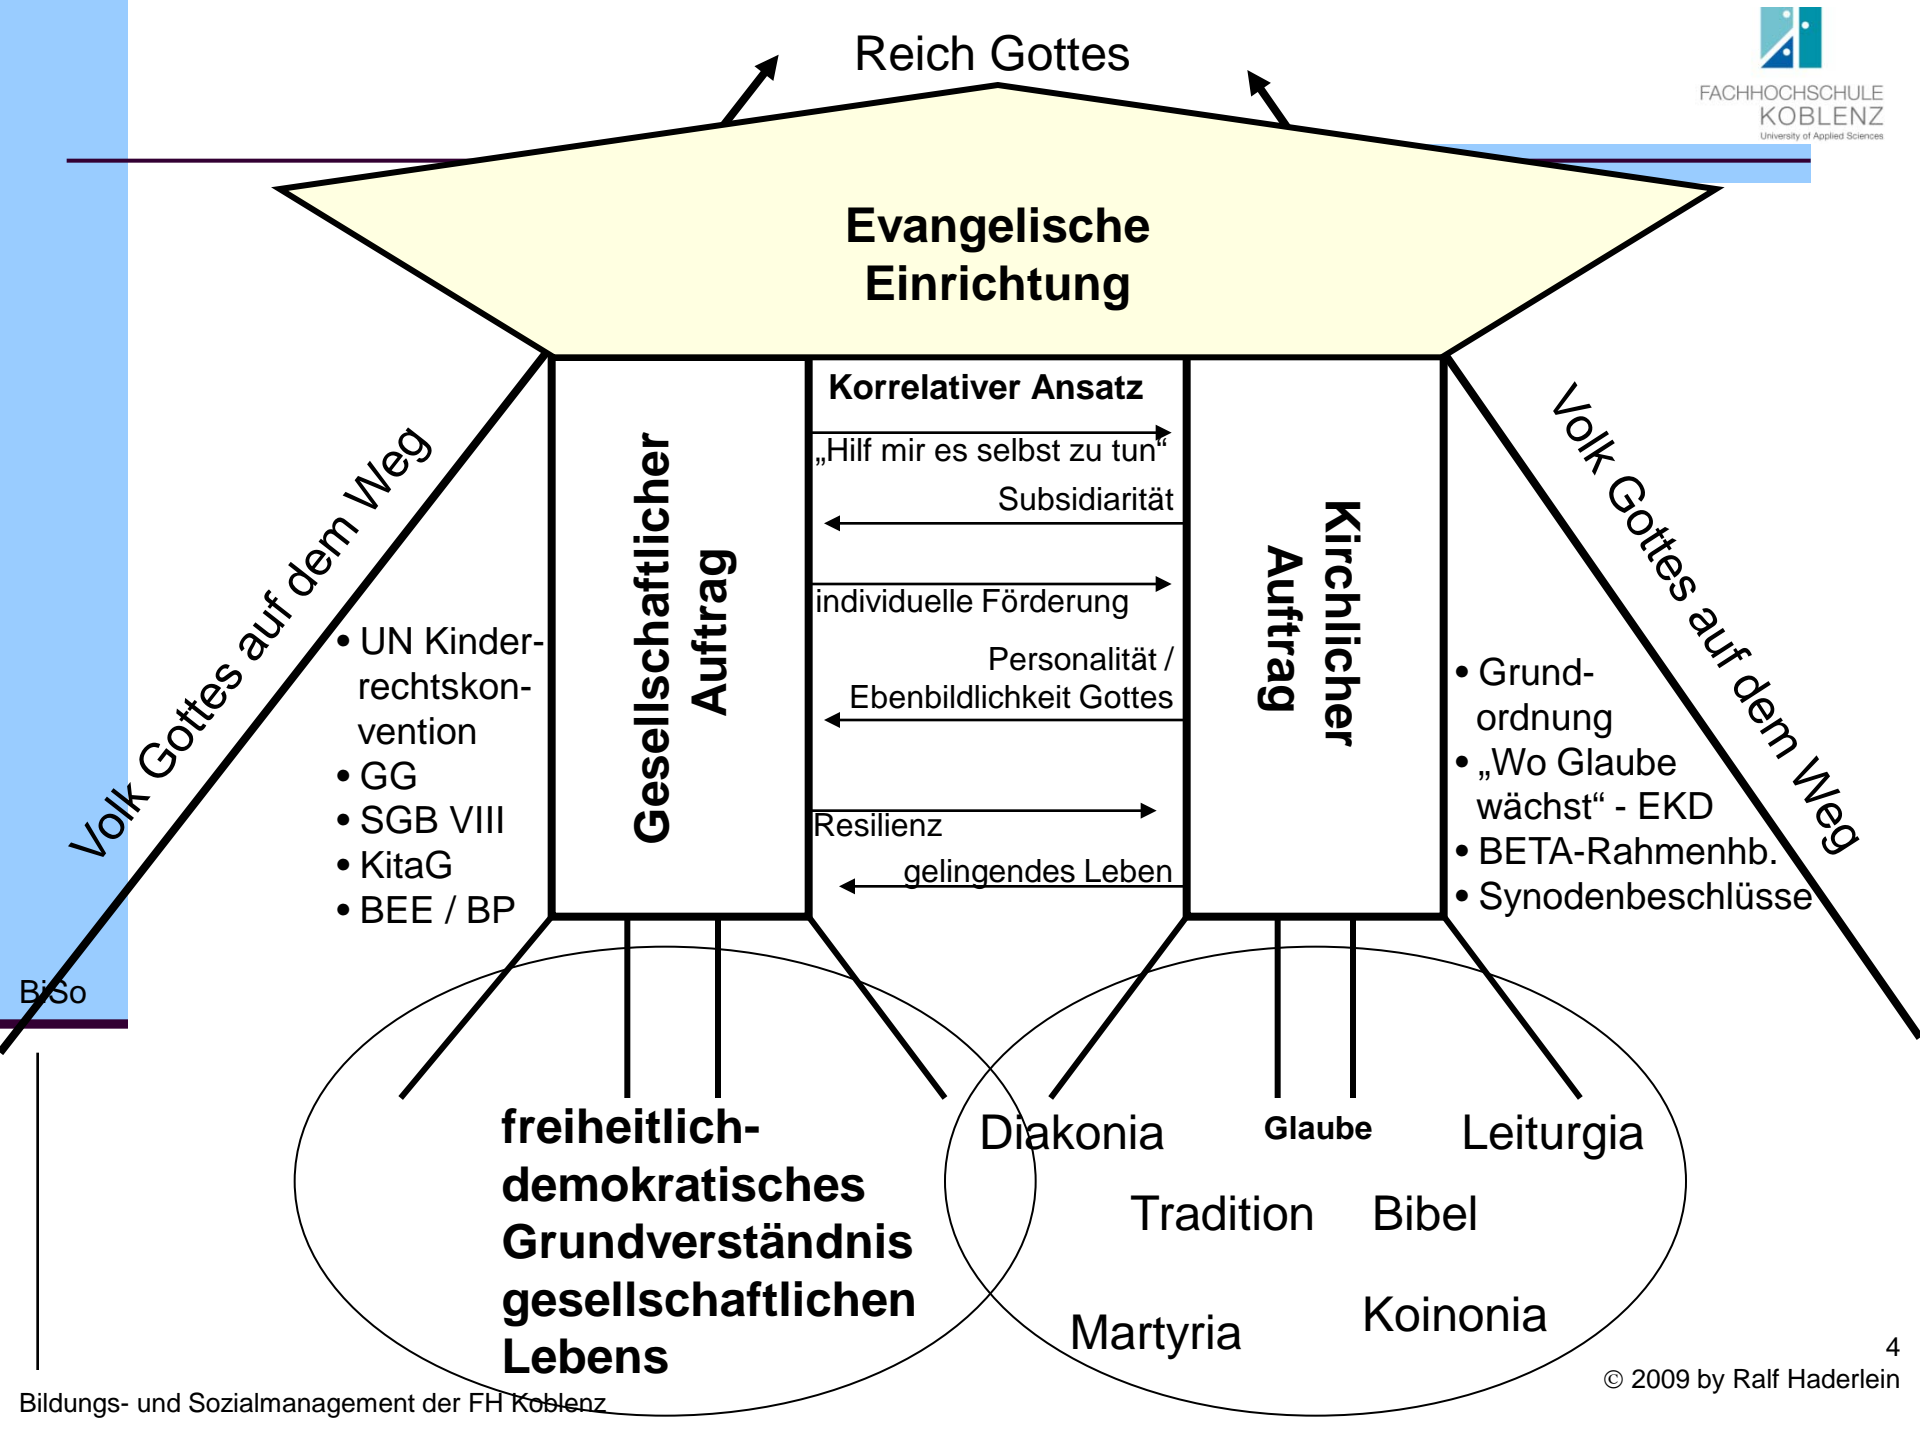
Reich Gottes

FACHHOCHSCHULE KOBLENZ
University of Applied Sciences

Evangelische Einrichtung

Volk Gottes auf dem Weg

Gesellschaftlicher Auftrag

Korrelativer Ansatz

„Hilf mir es selbst zu tun“

Subsidiarität

individuelle Förderung

Personalität / Ebenbildlichkeit Gottes

Resilienz

gelingendes Leben

Kirchlicher Auftrag

Volk Gottes auf dem Weg

• UN Kinderrechtskonvention
• GG
• SGB VIII
• KitaG
• BEE / BP

• Grundordnung
• „Wo Glaube wächst“ - EKD
• BETA-Rahmenhb.
• Synodenbeschlüsse

BiSo

freiheitlich-demokratisches Grundverständnis gesellschaftlichen Lebens

Diakonia

Glaube

Leiturgia

Tradition

Bibel

Martyria

Koinonia

4

© 2009 by Ralf Haderlein

Bildungs- und Sozialmanagement der FH Koblenz